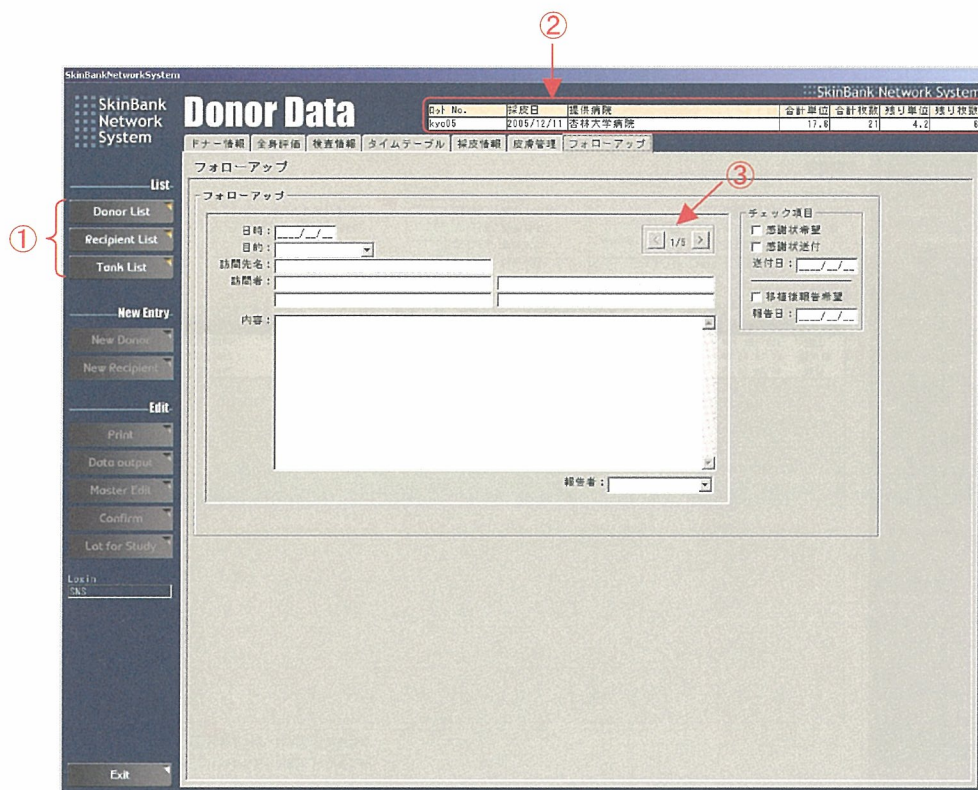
②

SkinBankNetworkSystem

SkinBank Network System

SkinBank Network System

Donor Data

| ロット No. | 採皮日 | 提供病院 | 合計単位 | 合計枚数 | 残り単位 | 残り枚数 |
|---|---|---|---|---|---|---|
| kyo05 | 2005/12/11 | 杏林大学病院 | 17.6 | 21 | 4.2 | 6 |

ドナー情報 全身評価 検査情報 タイムテーブル 採皮情報 皮膚管理 フォローアップ

フォローアップ

List

①

Donor List

Recipient List

Tank List

フォローアップ

③

日時：__/__/__

目的：

訪問先名：

訪問者：

内容：

1/5

チェック項目

感謝状希望

感謝状送付

送付日：__/__/__

移植後報告希望

報告日：__/__/__

報告者：

New Entry

New Donor

New Recipient

Edit

Print

Data output

Master Edit

Confirm

Lot for Study

Login

SNS

Exit